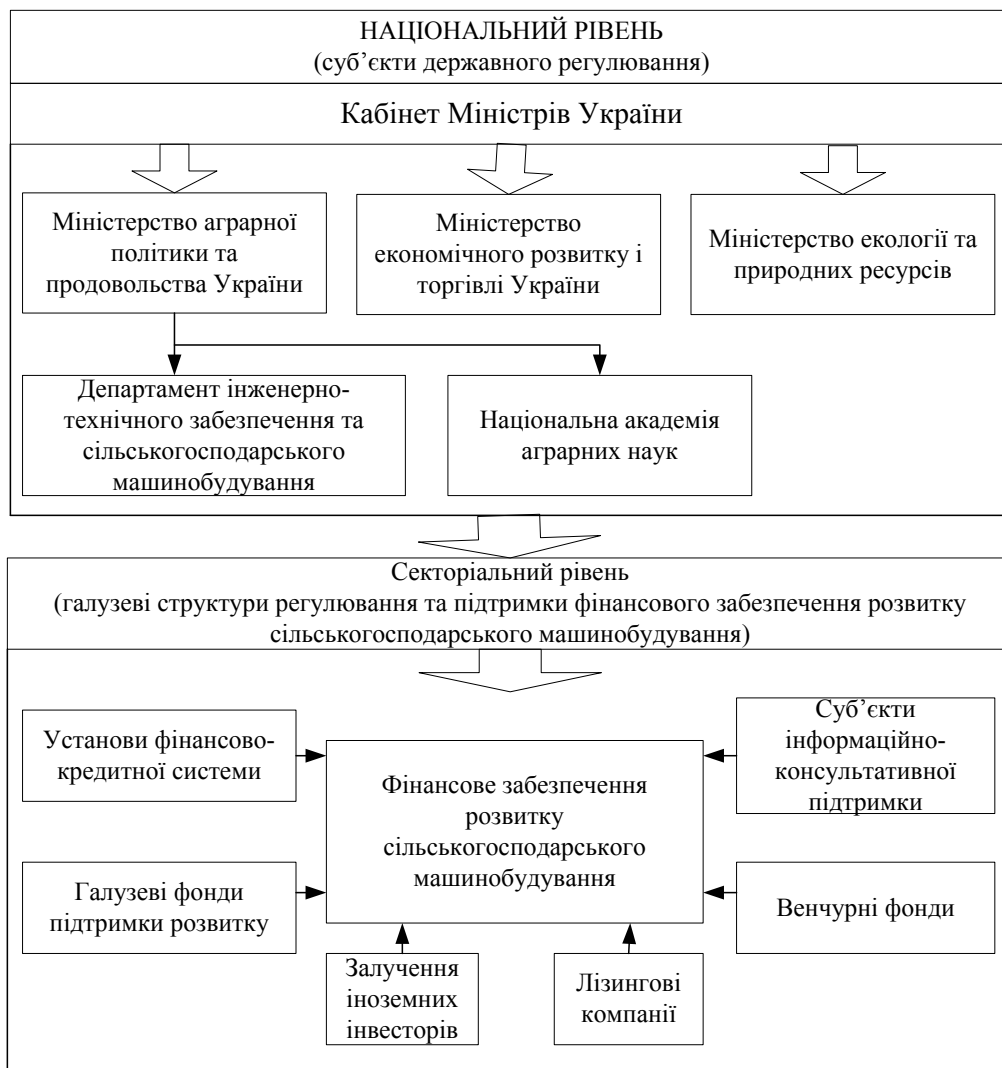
НАЦІОНАЛЬНИЙ РІВЕНЬ
(суб'єкти державного регулювання)

Кабінет Міністрів України

Міністерство аграрної політики та продовольства України

Міністерство економічного розвитку і торгівлі України

Міністерство екології та природних ресурсів

Департамент інженерно-технічного забезпечення та сільськогосподарського машинобудування

Національна академія аграрних наук

Секторіальний рівень
(галузеві структури регулювання та підтримки фінансового забезпечення розвитку сільськогосподарського машинобудування)

Установи фінансово-кредитної системи

Суб'єкти інформаційно-консультативної підтримки

Фінансове забезпечення розвитку сільськогосподарського машинобудування

Галузеві фонди підтримки розвитку

Венчурні фонди

Залучення іноземних інвесторів

Лізингові компанії